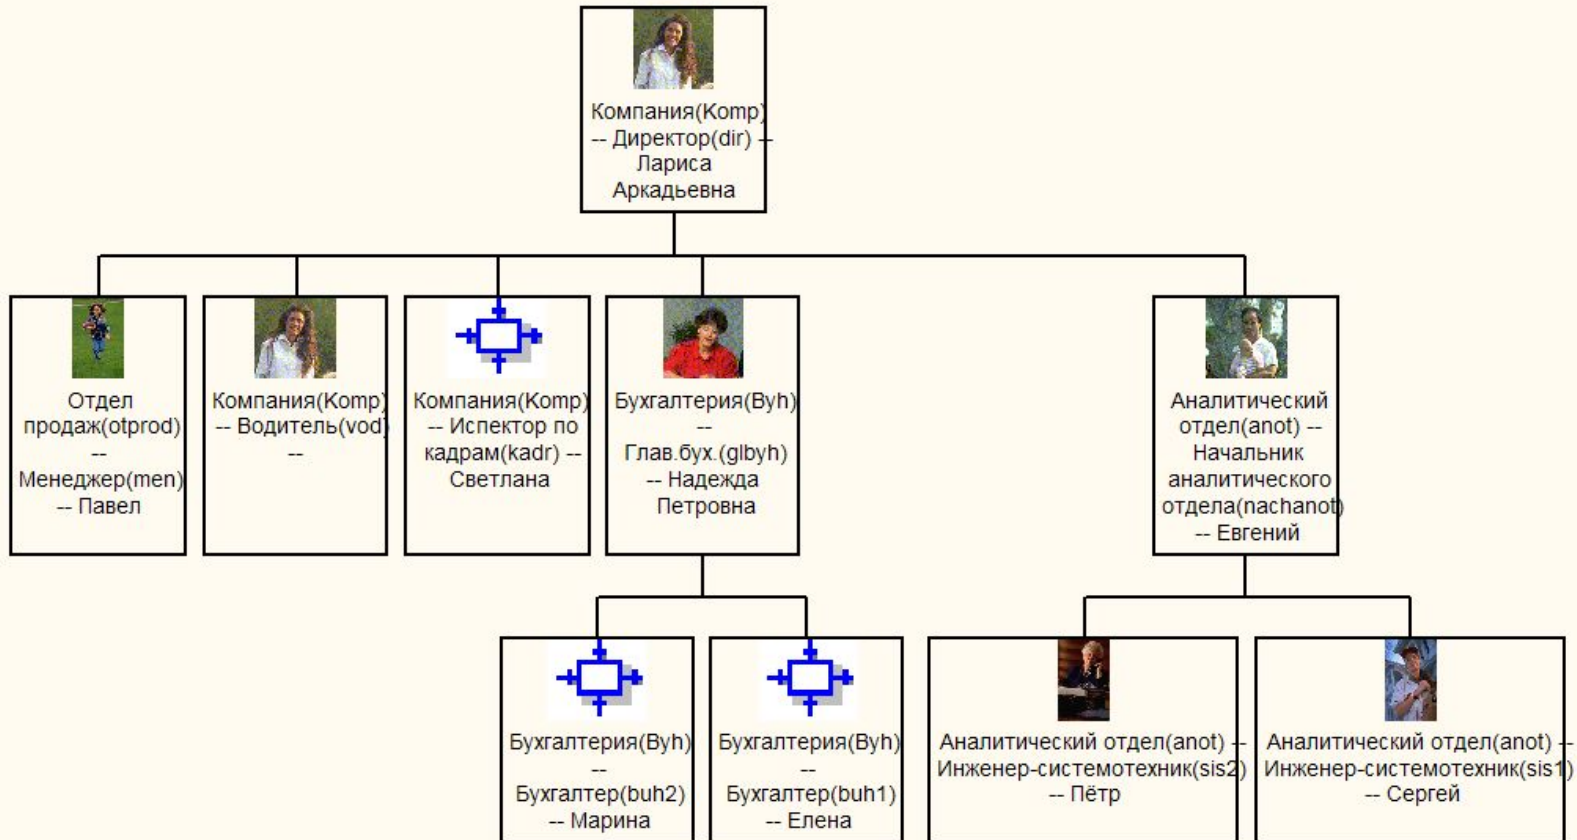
Компания(Komp) -- Директор(dir) -- Лариса Аркадьевна

Отдел продаж(otprod) -- Менеджер(men) -- Павел

Компания(Komp) -- Водитель(vod) --

Компания(Komp) -- Испектор по кадрам(kadr) -- Светлана

Бухгалтерия(Byh) -- Глав.бух.(glbyh) -- Надежда Петровна

Аналитический отдел(anot) -- Начальник аналитического отдела(nachanot) -- Евгений

Бухгалтерия(Byh) -- Бухгалтер(buh2) -- Марина

Бухгалтерия(Byh) -- Бухгалтер(buh1) -- Елена

Аналитический отдел(anot) -- Инженер-системотехник(sis2) -- Пётр

Аналитический отдел(anot) -- Инженер-системотехник(sis1) -- Сергей